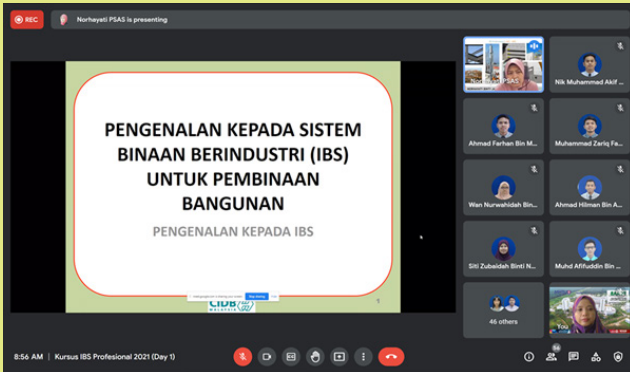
REC

Norhayati PSAS is presenting

PENGENALAN KEPADA SISTEM BINAAN BERINDUSTRI (IBS) UNTUK PEMBINAAN BANGUNAN

PENGENALAN KEPADA IBS

CIDB MALAYSIA

Nik Muhammad Akif ...

Ahmad Farhan Bin M...

Muhammad Zariq Fa...

Wan Nurwahidah Bin...

Ahmad Hilman Bin A...

Siti Zubaidah Binti N...

Muhd Afifuddin Bin ...

46 others

You

8:56 AM | Kursus IBS Profesional 2021 (Day 1)

56